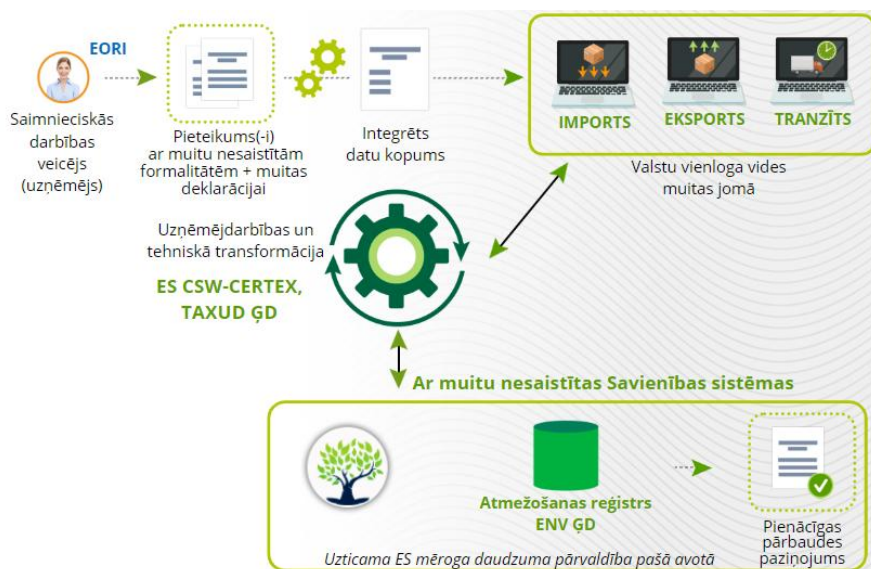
EORI

Saimnieciskās darbības veicējs (uzņēmējs)

Pieteikums(-i) ar muitu nesaistītām formalitātēm + muitas deklarācijai

Integrēts datu kopums

IMPORTS

EKSPORTS

TRANZĪTS

Valstu vienloga vides muitas jomā

Uzņēmējdarbības un tehniskā transformācija

ES CSW-CERTEX, TAXUD ĢD

Ar muitu nesaistītas Savienības sistēmas

Atmežošanas reģistrs ENV ĢD

Pienācīgas pārbaudes paziņojums

Uzticama ES mēroga daudzuma pārvaldība pašā avotā